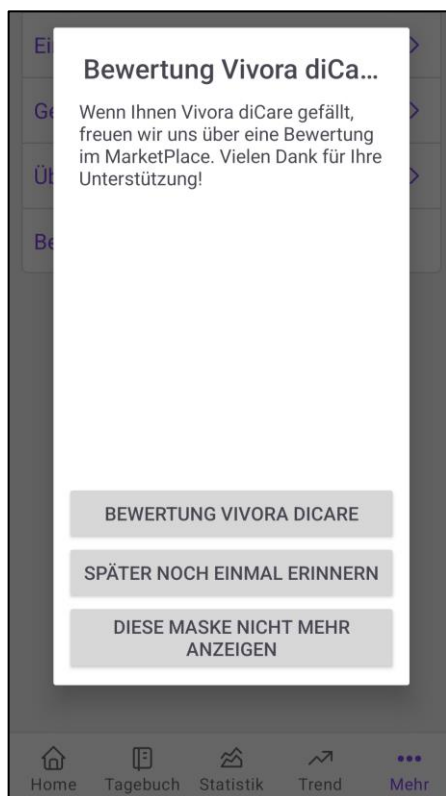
Ei
Ge
Üb
Be

Bewertung Vivora diCa...

Wenn Ihnen Vivora diCare gefällt, freuen wir uns über eine Bewertung im MarketPlace. Vielen Dank für Ihre Unterstützung!

BEWERTUNG VIVORA DICARE

SPÄTER NOCH EINMAL ERINNERN

DIESE MASKE NICHT MEHR ANZEIGEN

Home
Tagebuch
Statistik
Trend
Mehr